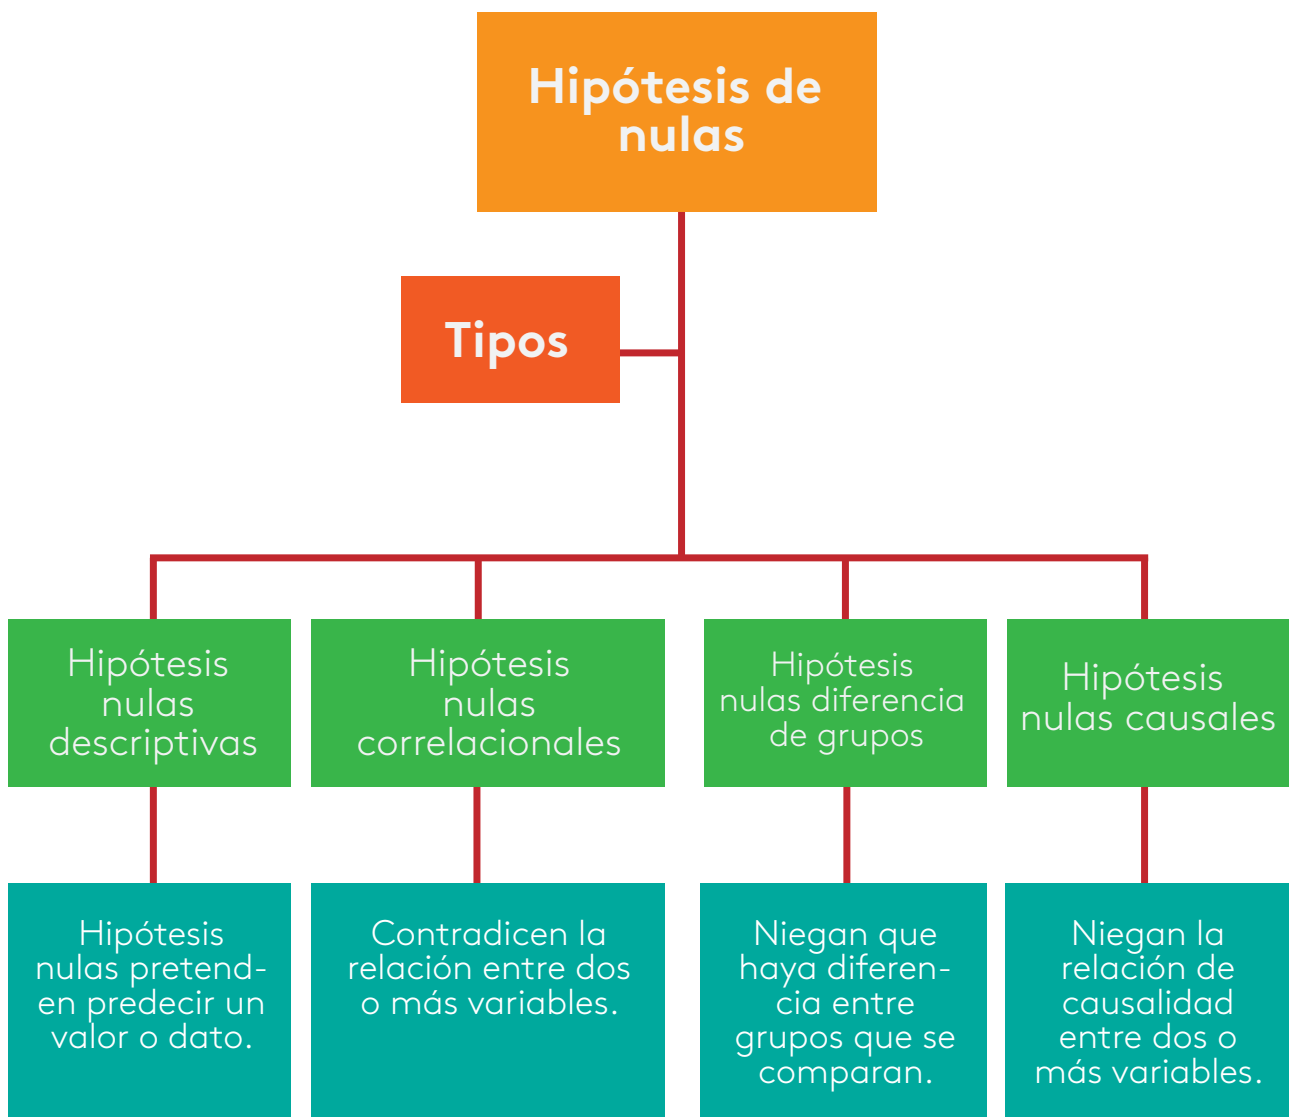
Hipótesis de nulas

Tipos

Hipótesis nulas descriptivas

Hipótesis nulas correlacionales

Hipótesis nulas diferencia de grupos

Hipótesis nulas causales

Hipótesis nulas pretenden predecir un valor o dato.

Contradicen la relación entre dos o más variables.

Niegan que haya diferencia entre grupos que se comparan.

Niegan la relación de causalidad entre dos o más variables.